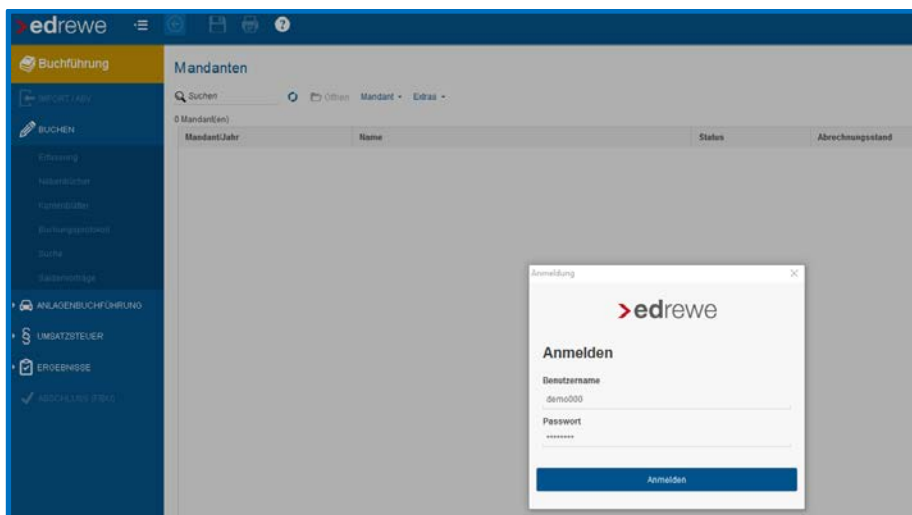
>edrewe

Buchführung

IMPORT / ABV

BUCHEN

Erfassung

Nebenbücher

Kontenblätter

Buchungsprotokoll

Suche

Saldenvorträge

ANLAGENBUCHFÜHRUNG

UMSATZSTEUER

ERGEBNISSE

ABSCHLUSS (FIBU)

Mandanten

Suchen

Öffnen Mandant ▾ Extras ▾

0 Mandant(en)

| Mandant/Jahr | Name | Status | Abrechnungsstand |
|---|---|---|---|

Anmeldung

>edrewe

Anmelden

Benutzername

demo000

Passwort

••••••••

Anmelden